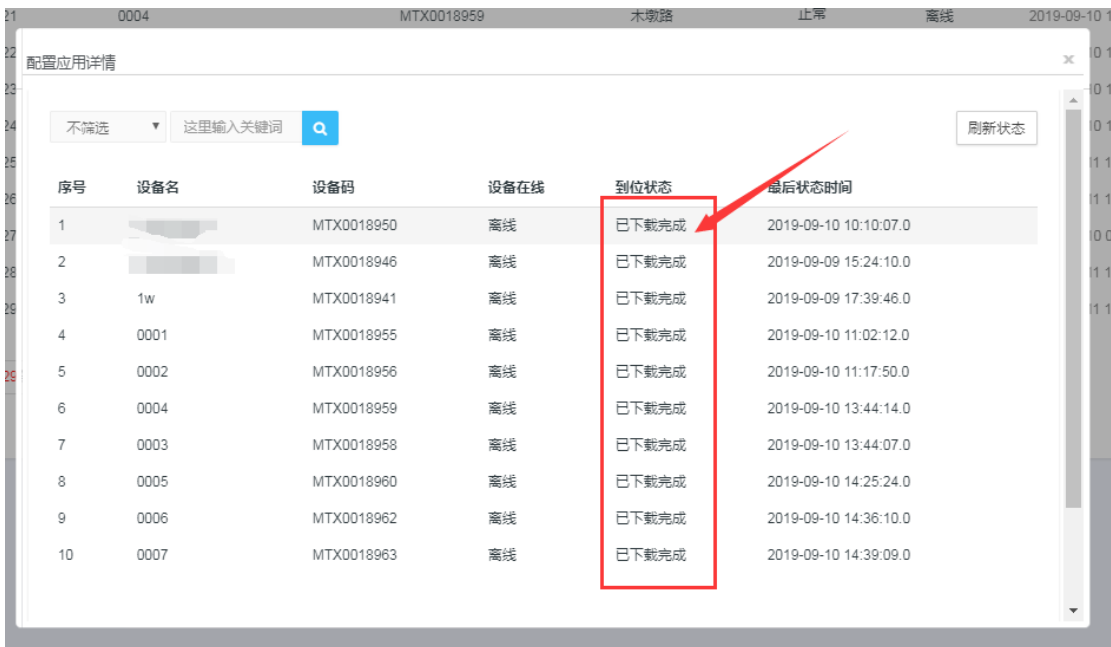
21 0004 MTX0018959 木墩路 正常 离线 2019-09-10 1

配置应用详情

×

不筛选 ▼ 这里输入关键词

刷新状态

| 序号 | 设备名 | 设备码 | 设备在线 | 到位状态 | 最后状态时间 |
|---|---|---|---|---|---|
| 1 | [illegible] | MTX0018950 | 离线 | 已下载完成 | 2019-09-10 10:10:07.0 |
| 2 | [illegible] | MTX0018946 | 离线 | 已下载完成 | 2019-09-09 15:24:10.0 |
| 3 | 1w | MTX0018941 | 离线 | 已下载完成 | 2019-09-09 17:39:46.0 |
| 4 | 0001 | MTX0018955 | 离线 | 已下载完成 | 2019-09-10 11:02:12.0 |
| 5 | 0002 | MTX0018956 | 离线 | 已下载完成 | 2019-09-10 11:17:50.0 |
| 6 | 0004 | MTX0018959 | 离线 | 已下载完成 | 2019-09-10 13:44:14.0 |
| 7 | 0003 | MTX0018958 | 离线 | 已下载完成 | 2019-09-10 13:44:07.0 |
| 8 | 0005 | MTX0018960 | 离线 | 已下载完成 | 2019-09-10 14:25:24.0 |
| 9 | 0006 | MTX0018962 | 离线 | 已下载完成 | 2019-09-10 14:36:10.0 |
| 10 | 0007 | MTX0018963 | 离线 | 已下载完成 | 2019-09-10 14:39:09.0 |